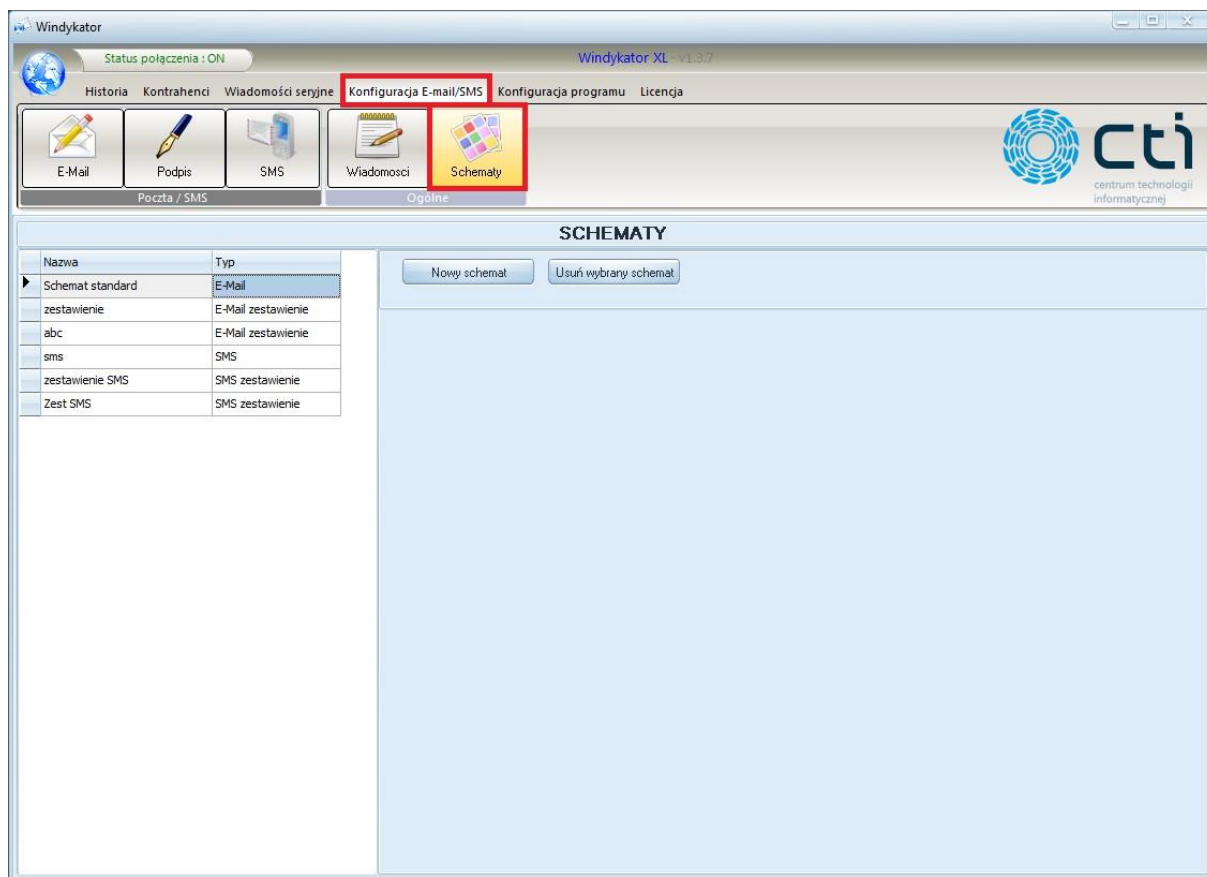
Windykator

Status połączenia : ON

Windykator XL - v1.3.7

Historia Kontrahenci Wiadomości seryjne Konfiguracja E-mail/SMS Konfiguracja programu Licencja

E-Mail Podpis SMS
Poczta / SMS

Wiadomosci Schematy
Ogólne

cti
centrum technologii informatycznej

SCHEMATY

| Nazwa | Typ |
|---|---|
| Schemat standard | E-Mail |
| zestawienie | E-Mail zestawienie |
| abc | E-Mail zestawienie |
| sms | SMS |
| zestawienie SMS | SMS zestawienie |
| Zest SMS | SMS zestawienie |

Nowy schemat

Usuń wybrany schemat